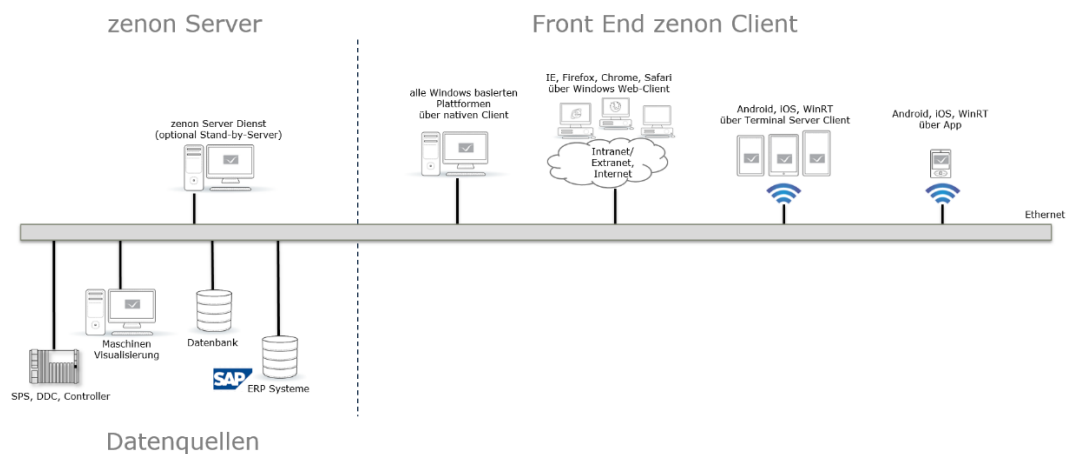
zenon Server

Front End zenon Client

zenon Server Dienst
(optional Stand-by-Server)

alle Windows basierten
Plattformen
über nativen Client

IE, Firefox, Chrome, Safari
über Windows Web-Client

Intranet/
Extranet,
Internet

Android, iOS, WinRT
über Terminal Server Client

Android, iOS, WinRT
über App

Ethernet

Maschinen
Visualisierung

Datenbank

SPS, DDC, Controller

SAP

ERP Systeme

Datenquellen